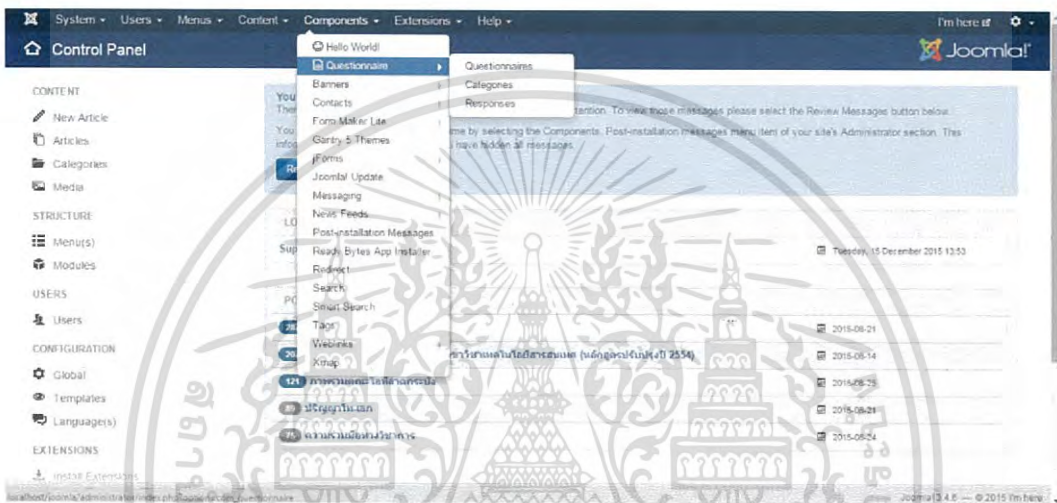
System ▾ Users ▾ Menus ▾ Content ▾ Components ▾ Extensions ▾ Help ▾

I'm here ☐ ⚙ ▾

Control Panel

Joomla!

CONTENT

New Article

Articles

Categories

Media

STRUCTURE

Menu(s)

Modules

USERS

Users

CONFIGURATION

Global

Templates

Language(s)

EXTENSIONS

Install Extensions

Hello World!

Questionnaire

Banners

Contacts

Form Maker Lite

Gantry 5 Themes

jForms

Joomla! Update

Messaging

News Feeds

Post-installation Messages

Ready Bytes App Installer

Redirect

Search

Smart Search

Tags

Weblinks

Xmap

Questionnaires

Categories

Responses

You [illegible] attention. To view those messages please select the Review Messages button below.

You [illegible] time by selecting the Components, Post-installation Messages menu item of your site's Administrator section. This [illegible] have hidden all messages.

Tuesday, 15 December 2015 13:53

2015-08-21

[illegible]วิศวกรรมไฟฟ้าสื่อสารและ (หลักสูตรปรับปรุงปี 2554)

2015-08-14

121 ภาควิชาครุศาสตร์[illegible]

2015-08-25

ปริญญาโท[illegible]

2015-08-21

ความร่วมมือทางวิชาการ

2015-08-24

localhost/joomla/administrator/index.php?option=com_questionnaire

Joomla! 3.4.8 — © 2015 I'm here